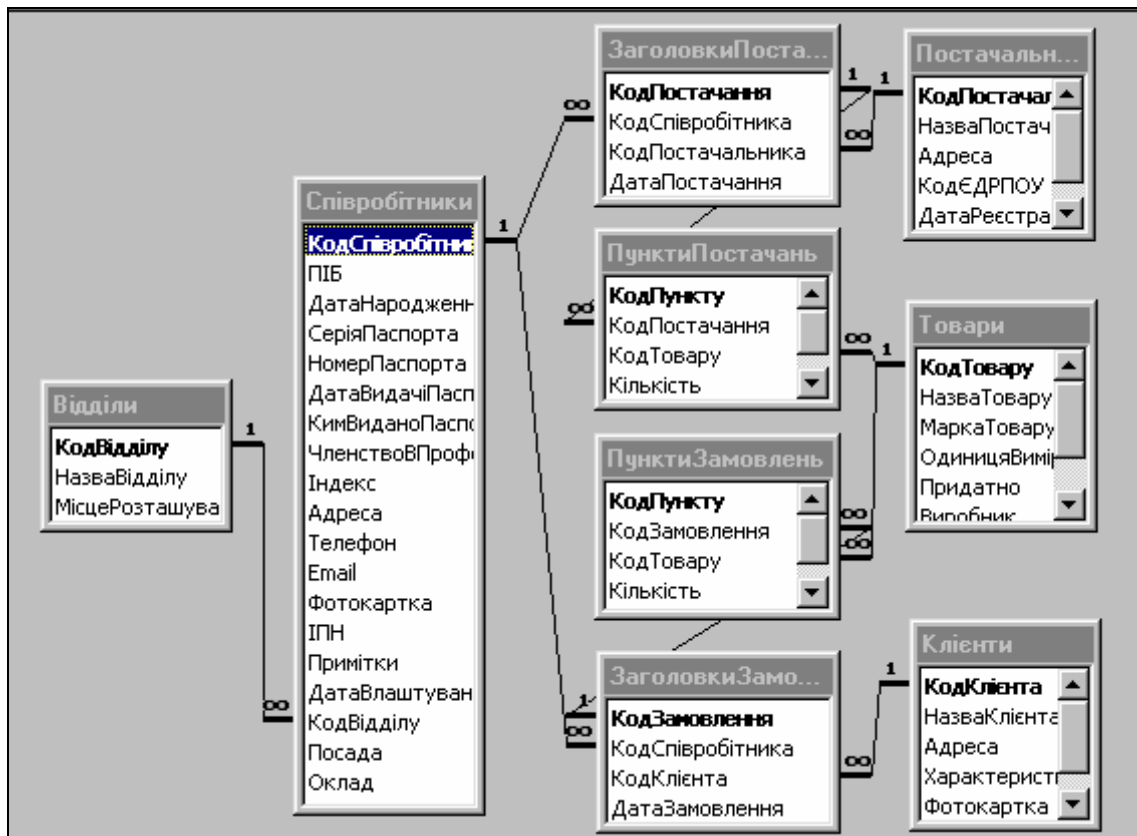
ЗаголовкиПоста...
КодПостачання
КодСпівробітника
КодПостачальника
ДатаПостачання

Постачальн...
КодПостачал
НазваПостач
Адреса
КодЄДРПОУ
ДатаРеєстра

Співробітники
КодСпівробітни
ПІБ
ДатаНародженн
СеріяПаспорта
НомерПаспорта
ДатаВидачіПасп
КимВиданоПаспо
ЧленствоВПрофс
Індекс
Адреса
Телефон
Email
Фотокартка
ІПН
Примітки
ДатаВлаштуван
КодВідділу
Посада
Оклад

ПунктиПостачань
КодПункту
КодПостачання
КодТовару
Кількість

Товари
КодТовару
НазваТовару
МаркаТовару
ОдиницяВимі
Придатно
Виробник

Відділи
КодВідділу
НазваВідділу
МісцеРозташува

ПунктиЗамовлень
КодПункту
КодЗамовлення
КодТовару
Кількість

ЗаголовкиЗамо...
КодЗамовлення
КодСпівробітника
КодКлієнта
ДатаЗамовлення

Клієнти
КодКлієнта
НазваКлієнта
Адреса
Характеристи
Фотокартка

1
1
1
1
1
1
1
1
∞
∞
∞
∞
∞
∞
∞
∞
∞